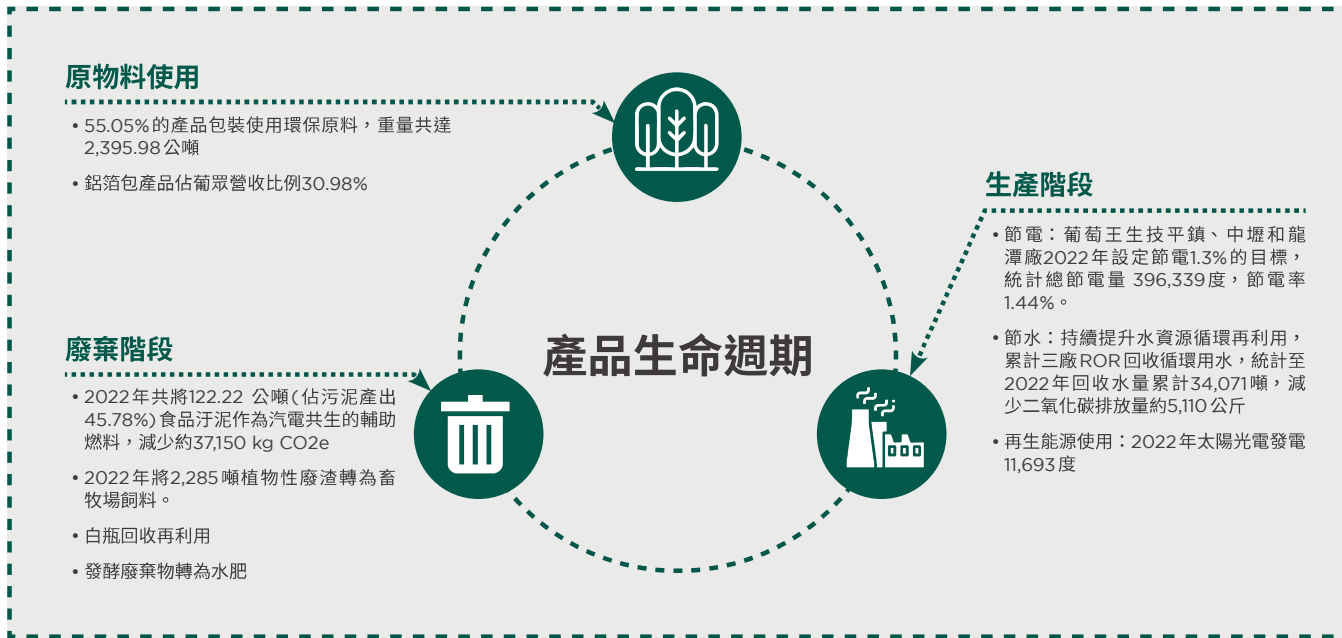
原物料使用

• 55.05%的產品包裝使用環保原料，重量共達2,395.98公噸

• 鋁箔包產品佔葡眾營收比例30.98%

產品生命週期

生產階段

• 節電：葡萄王生技平鎮、中壢和龍潭廠2022年設定節電1.3%的目標，統計總節電量 396,339度，節電率1.44%。

• 節水：持續提升水資源循環再利用，累計三廠ROR回收循環用水，統計至2022年回收水量累計34,071噸，減少二氧化碳排放量約5,110公斤

• 再生能源使用：2022年太陽光電發電11,693度

廢棄階段

• 2022年共將122.22 公噸(佔污泥產出45.78%)食品汙泥作為汽電共生的輔助燃料，減少約37,150 kg CO2e

• 2022年將2,285噸植物性廢渣轉為畜牧場飼料。

• 白瓶回收再利用

• 發酵廢棄物轉為水肥